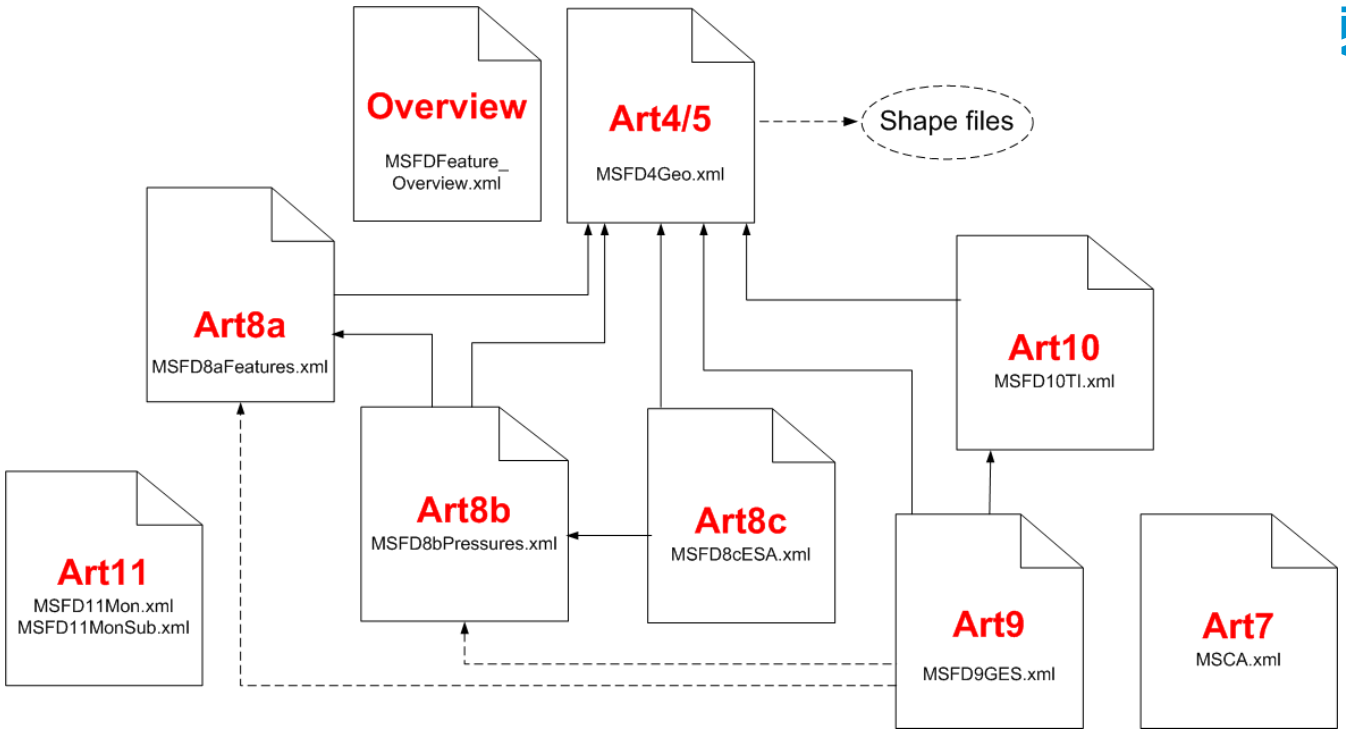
Overview
MSFDFeature_Overview.xml

Art4/5
MSFD4Geo.xml

Shape files

Art8a
MSFD8aFeatures.xml

Art10
MSFD10TI.xml

Art8b
MSFD8bPressures.xml

Art8c
MSFD8cESA.xml

Art11
MSFD11Mon.xml
MSFD11MonSub.xml

Art9
MSFD9GES.xml

Art7
MSCA.xml